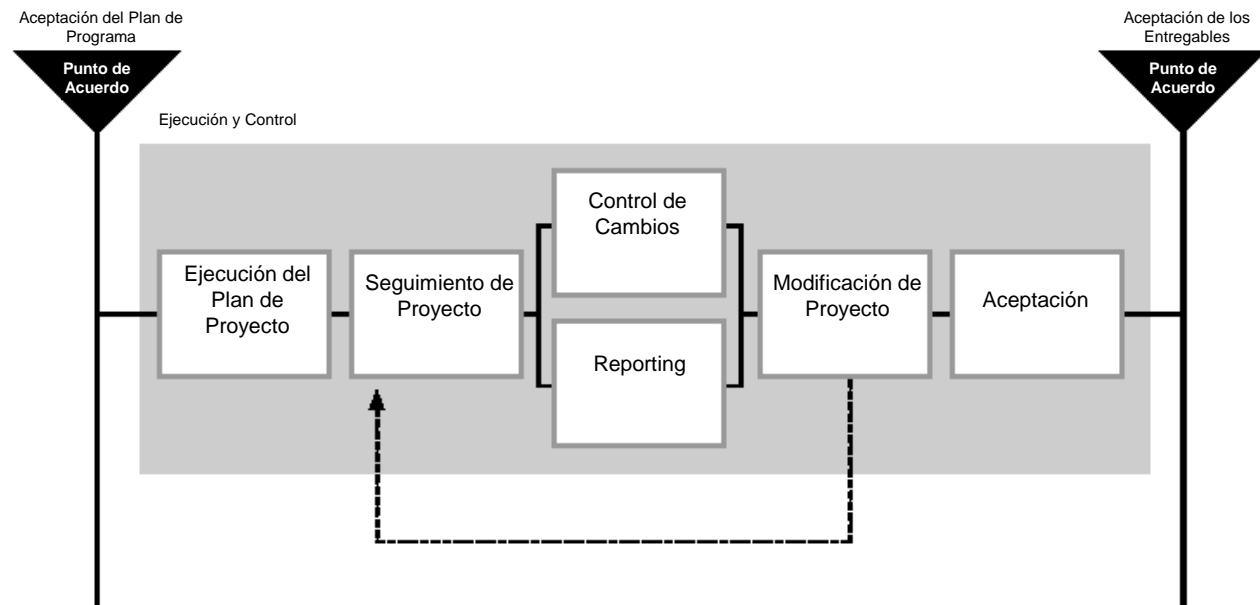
Aceptación del Plan de Programa

Punto de Acuerdo

Aceptación de los Entregables

Punto de Acuerdo

Ejecución y Control

Ejecución del Plan de Proyecto

Seguimiento de Proyecto

Control de Cambios

Reporting

Modificación de Proyecto

Aceptación